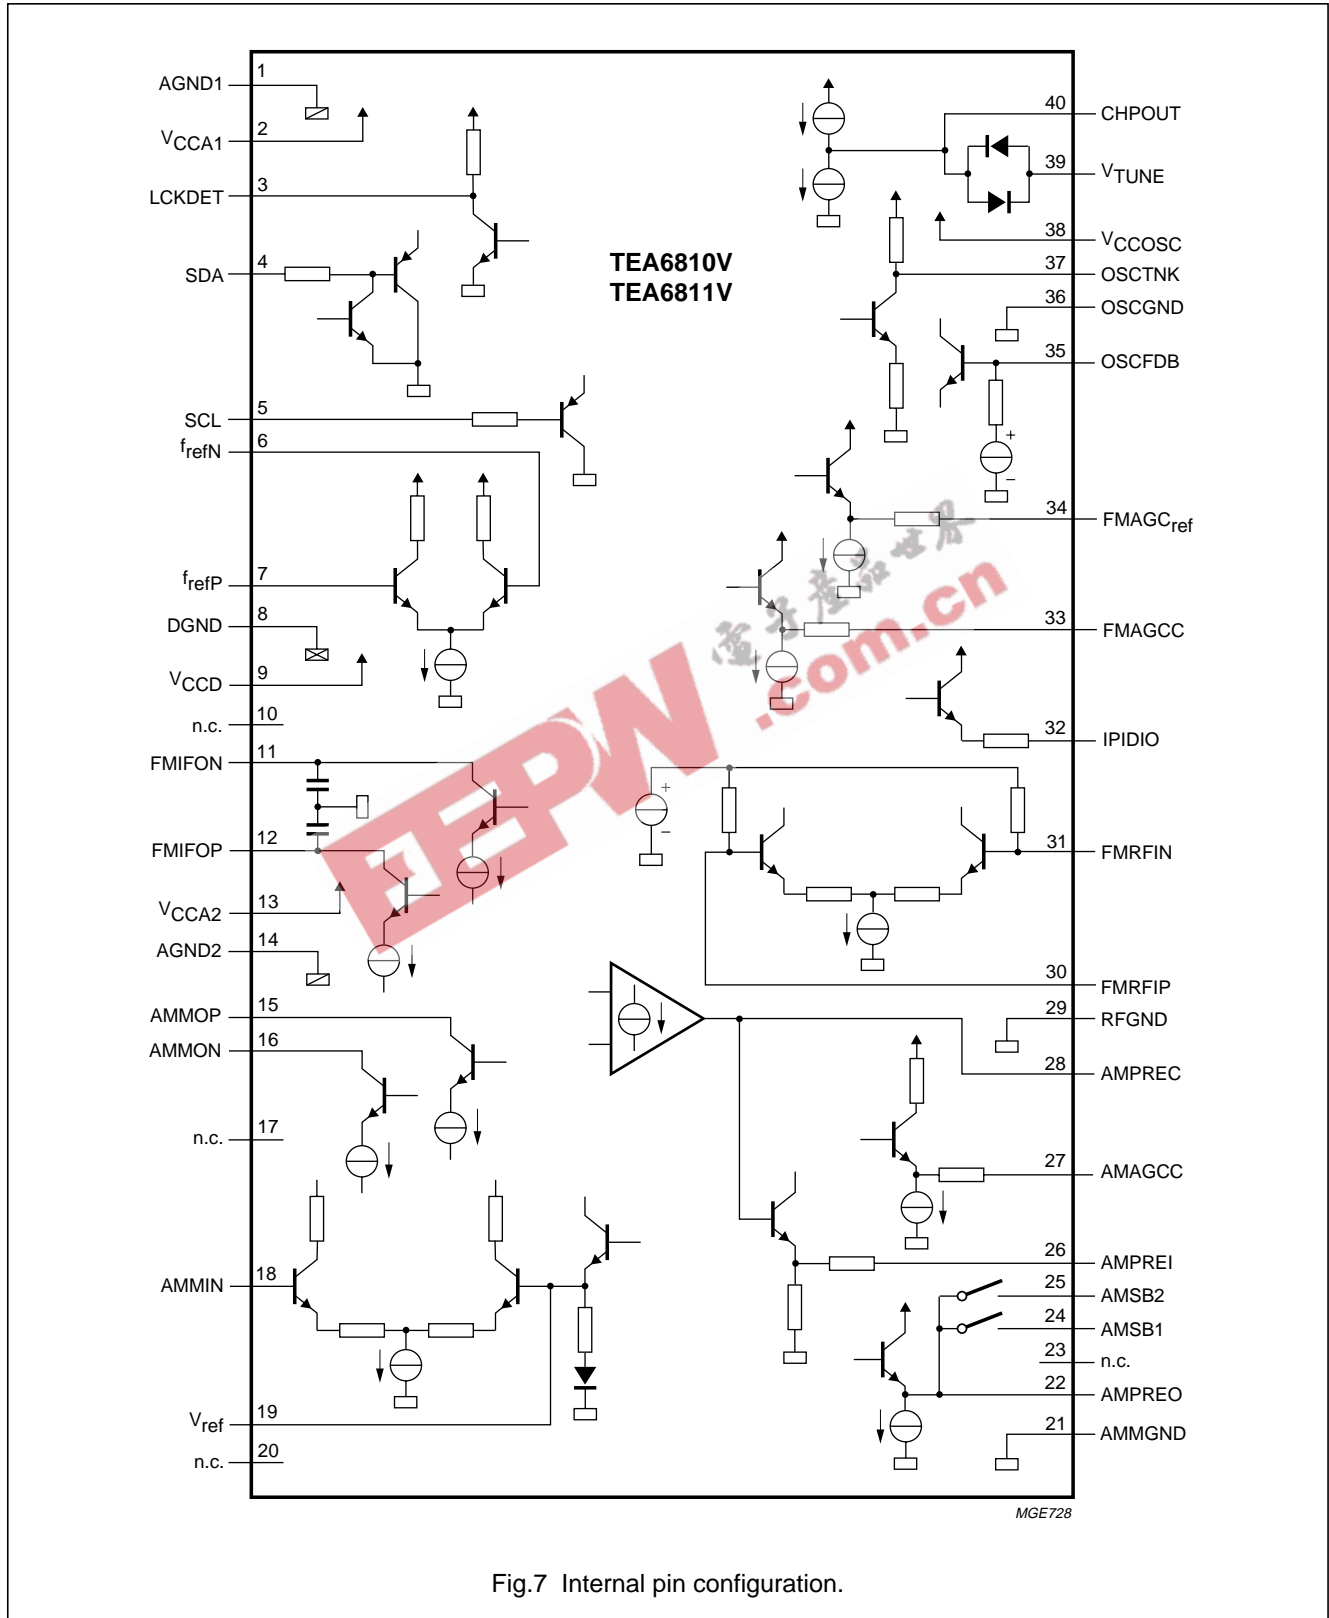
AGND1 1
$V_{CCA1}$ 2
LCKDET 3
SDA 4
SCL 5
$f_{refN}$ 6
$f_{refP}$ 7
DGND 8
$V_{CCD}$ 9
n.c. 10
FMIFON 11
FMIFOP 12
$V_{CCA2}$ 13
AGND2 14
AMMOP 15
AMMON 16
n.c. 17
AMMIN 18
$V_{ref}$ 19
n.c. 20

TEA6810V
TEA6811V

40 CHPOUT
39 $V_{TUNE}$
38 $V_{CCOSC}$
37 OSCTNK
36 OSCGND
35 OSCFDB
34 $FMAGC_{ref}$
33 FMAGCC
32 IPIDIO
31 FMRFIN
30 FMRFIP
29 RFGND
28 AMPREC
27 AMAGCC
26 AMPREI
25 AMSB2
24 AMSB1
23 n.c.
22 AMPREO
21 AMMGND

+
−
+
−

EEPW
电子产品世界
.com.cn

MGE728

Fig.7 Internal pin configuration.